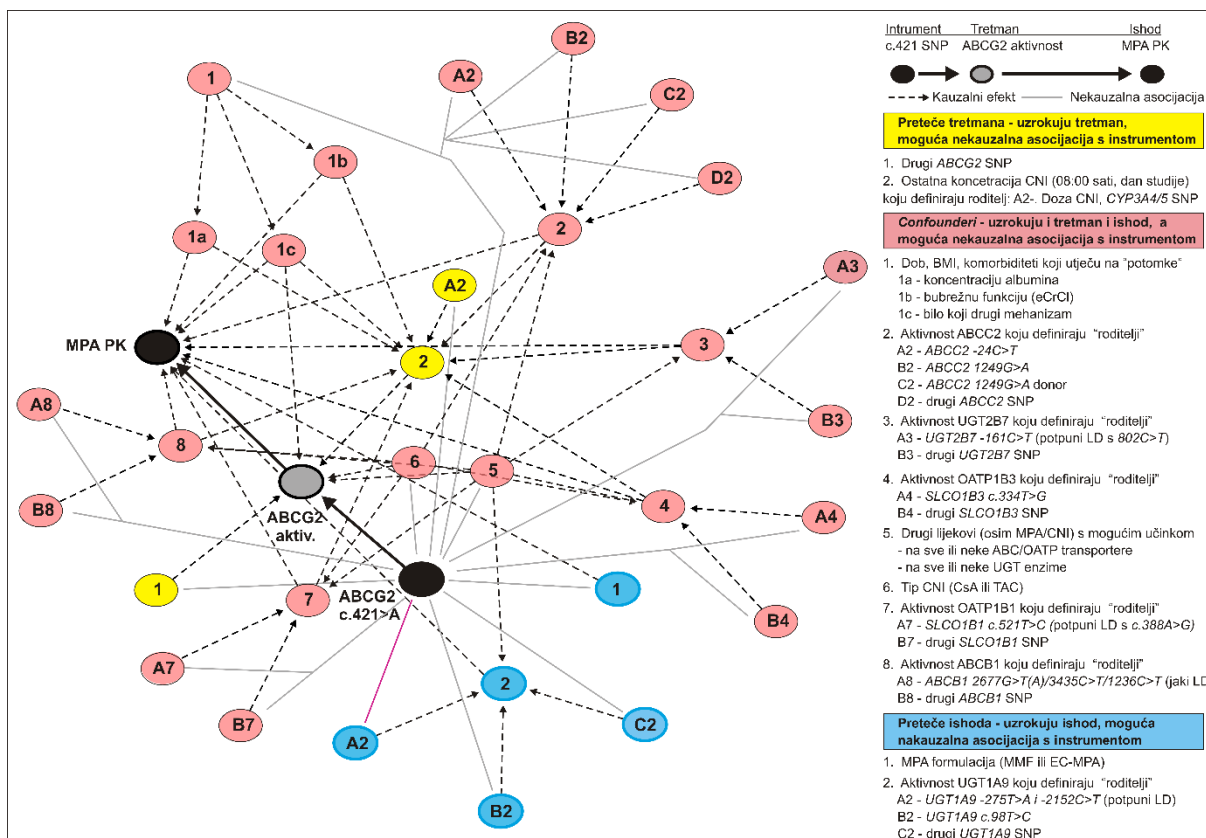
1
1b
1a
1c
B2
A2
C2
D2
2
A3
A2
2
3
MPA PK
A8
8
6
5
B3
ABCG2 aktiv.
4
A4
B8
1
ABCG2 c.421>A
1
7
B4
A7
2
C2
B7
A2
B2

| Intrument | Tretman | Ishod |
|---|---|---|
| c.421 SNP | ABCG2 aktivnost | MPA PK |

Kauzalni efekt   Nekauzalna asocijacija

Preteče tretmana - uzrokuju tretman, moguća nekauzalna asocijacija s instrumentom

1. Drugi *ABCG2* SNP
2. Ostatna koncetracija CNI (08:00 sati, dan studije) koju definiraju roditelji: A2-. Doza CNI, *CYP3A4/5* SNP

*Confounderi* - uzrokuju i tretman i ishod, a moguća nekauzalna asocijacija s instrumentom

1. Dob, BMI, komorbiditeti koji utječu na "potomke"
1a - koncentraciju albumina
1b - bubrežnu funkciju (eCrCl)
1c - bilo koji drugi mehanizam
2. Aktivnost ABCC2 koju definiraju "roditelji"
A2 - *ABCC2 -24C>T*
B2 - *ABCC2 1249G>A*
C2 - *ABCC2 1249G>A* donor
D2 - drugi *ABCC2* SNP
3. Aktivnost UGT2B7 koju definiraju "roditelji"
A3 - *UGT2B7 -161C>T* (potpuni LD s *802C>T*)
B3 - drugi *UGT2B7* SNP
4. Aktivnost OATP1B3 koju definiraju "roditelji"
A4 - *SLCO1B3 c.334T>G*
B4 - drugi *SLCO1B3* SNP
5. Drugi lijekovi (osim MPA/CNI) s mogućim učinkom
- na sve ili neke ABC/OATP transportere
- na sve ili neke UGT enzime
6. Tip CNI (CsA ili TAC)
7. Aktivnost OATP1B1 koju definiraju "roditelji"
A7 - *SLCO1B1 c.521T>C* (potpuni LD s *c.388A>G)*
B7 - drugi *SLCO1B1* SNP
8. Aktivnost ABCB1 koju definiraju "roditelji"
A8 - *ABCB1 2677G>T(A)/3435C>T/1236C>T* (jaki LD
B8 - drugi *ABCB1* SNP

Preteče ishoda - uzrokuju ishod, moguća nakauzalna asocijacija s instrumentom

1. MPA formulacija (MMF ili EC-MPA)
2. Aktivnost UGT1A9 koju definiraju "roditelji"
A2 - *UGT1A9 -275T>A i -2152C>T* (potpuni LD)
B2 - *UGT1A9 c.98T>C*
C2 - drugi *UGT1A9* SNP